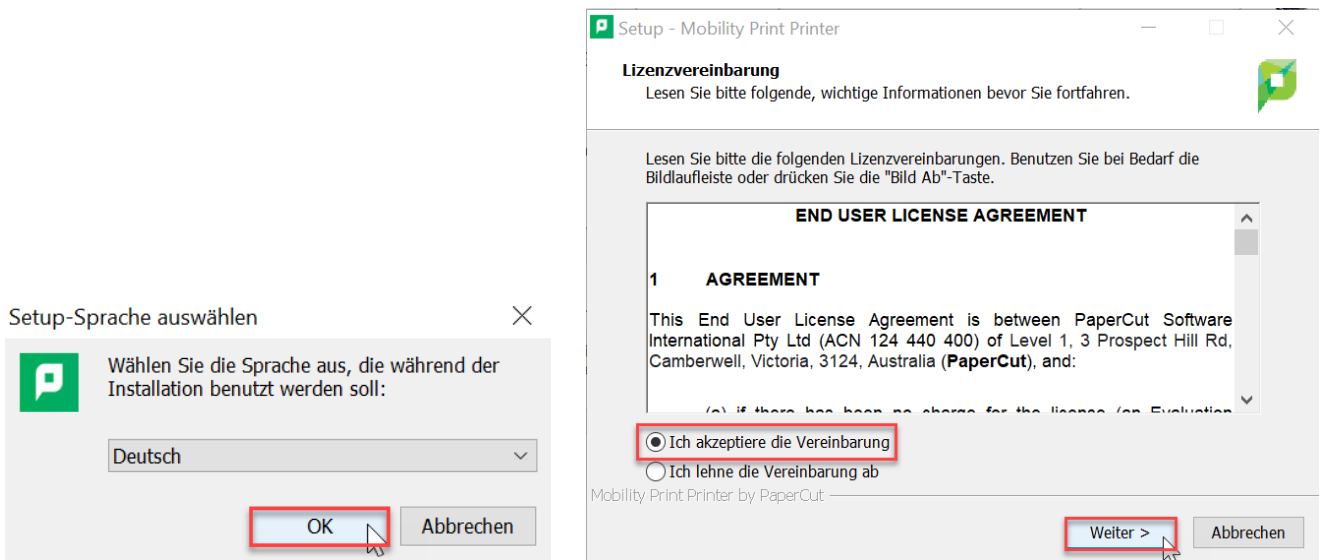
Setup-Sprache auswählen

Wählen Sie die Sprache aus, die während der Installation benutzt werden soll:

Deutsch

OK

Abbrechen

Setup - Mobility Print Printer

Lizenzvereinbarung

Lesen Sie bitte folgende, wichtige Informationen bevor Sie fortfahren.

Lesen Sie bitte die folgenden Lizenzvereinbarungen. Benutzen Sie bei Bedarf die Bildlaufleiste oder drücken Sie die "Bild Ab"-Taste.

END USER LICENSE AGREEMENT

1 AGREEMENT

This End User License Agreement is between PaperCut Software International Pty Ltd (ACN 124 440 400) of Level 1, 3 Prospect Hill Rd, Camberwell, Victoria, 3124, Australia (**PaperCut**), and:

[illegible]

Ich akzeptiere die Vereinbarung

Ich lehne die Vereinbarung ab

Mobility Print Printer by PaperCut

Weiter >

Abbrechen